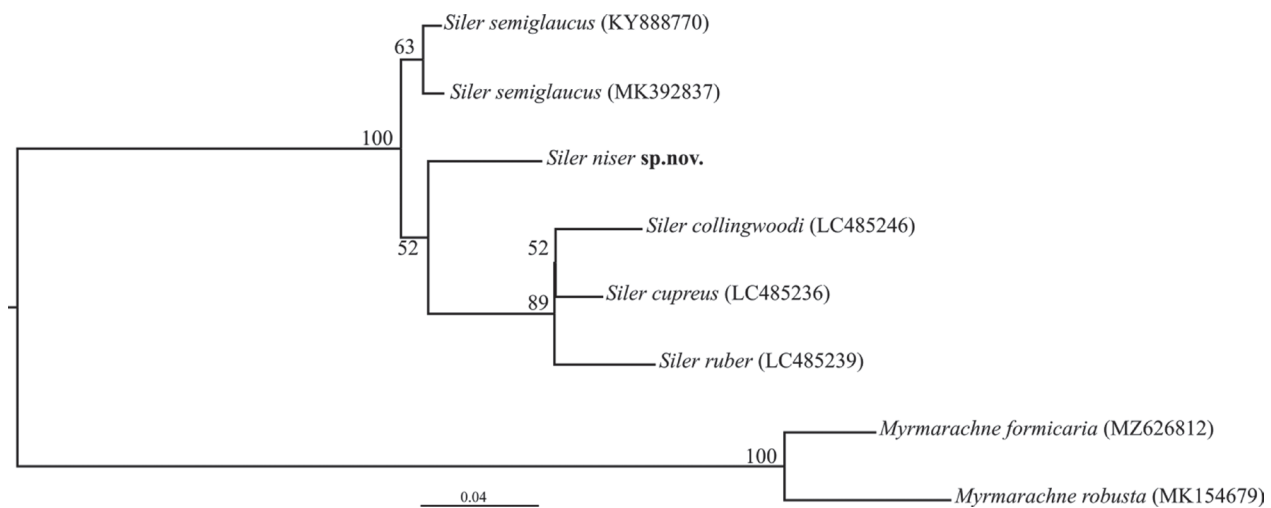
63
Siler semiglaucus (KY888770)
Siler semiglaucus (MK392837)
100
Siler niser sp.nov.
52
52
Siler collingwoodi (LC485246)
89
Siler cupreus (LC485236)
Siler ruber (LC485239)
100
Myrmarachne formicaria (MZ626812)
Myrmarachne robusta (MK154679)
0.04